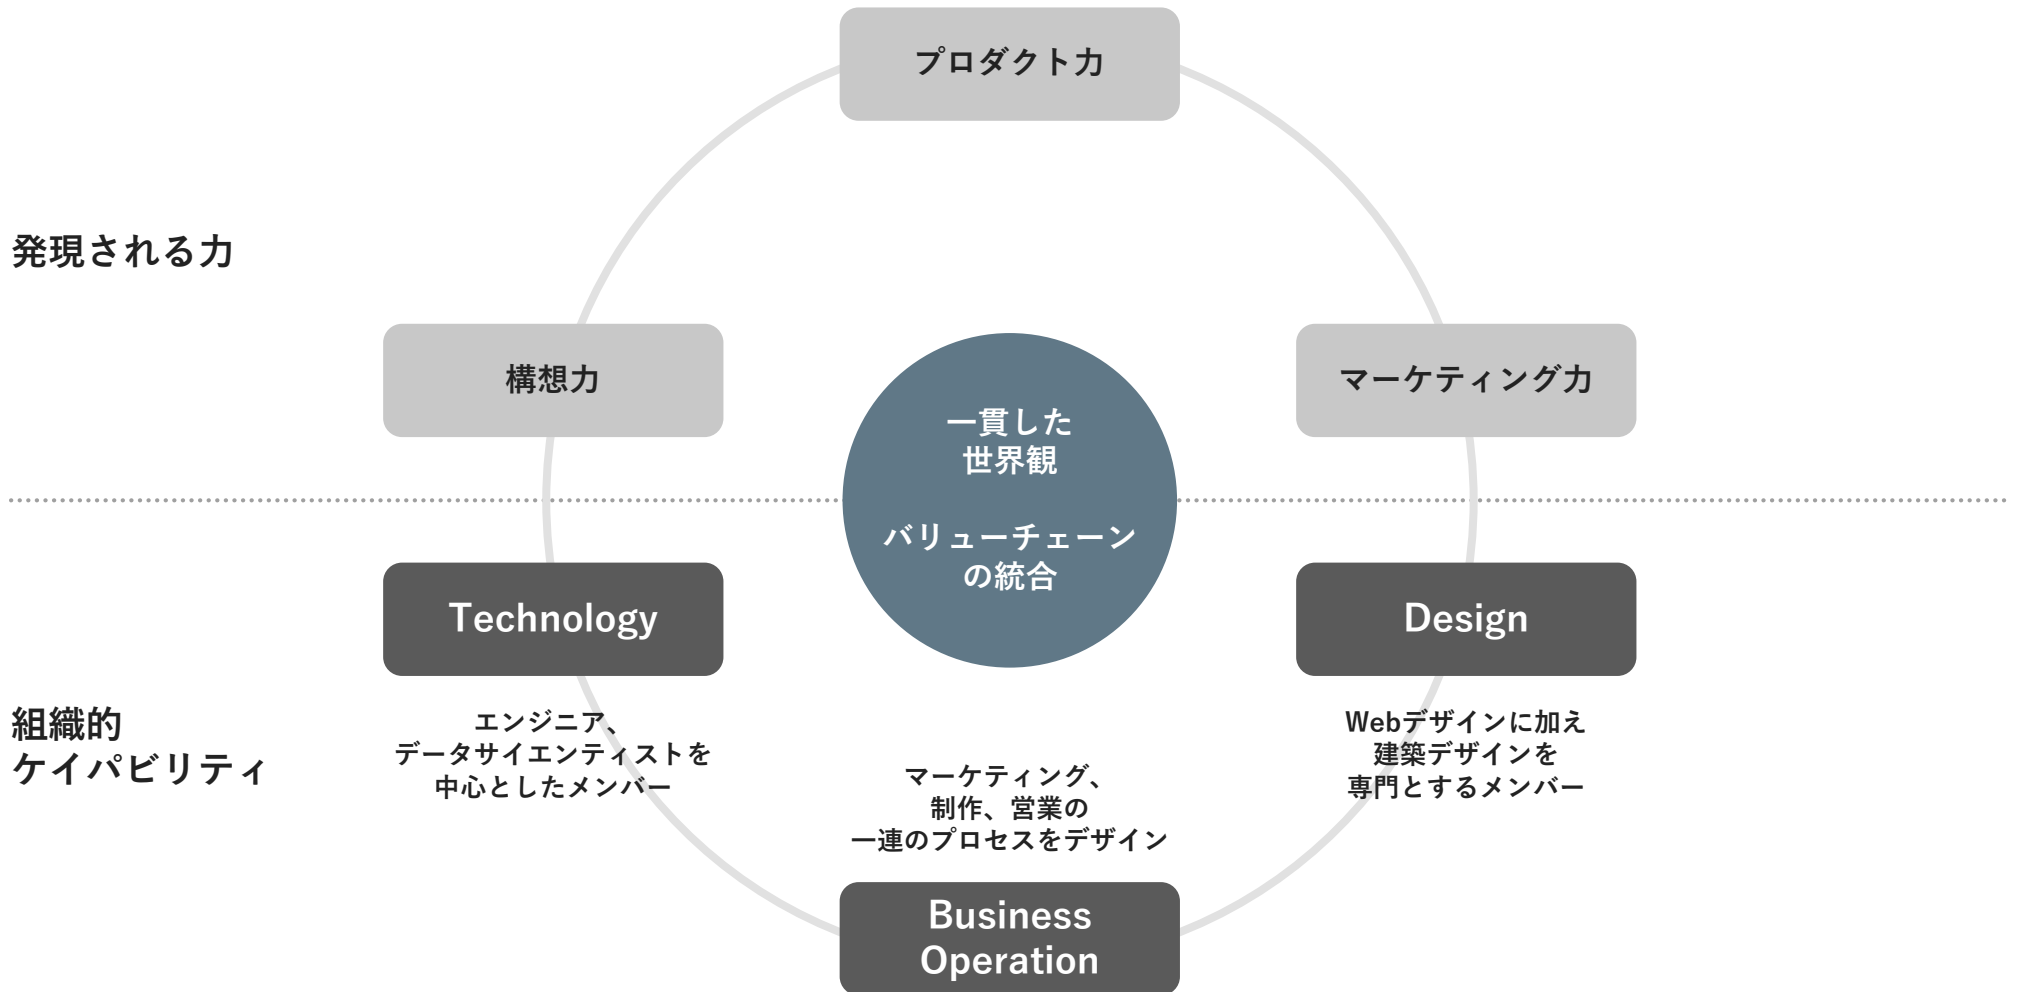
プロダクト力

発現される力

構想力

マーケティング力

一貫した
世界観

バリューチェーン
の統合

Technology

Design

組織的
ケイパビリティ

エンジニア、
データサイエンティストを
中心としたメンバー

Webデザインに加え
建築デザインを
専門とするメンバー

マーケティング、
制作、営業の
一連のプロセスをデザイン

Business
Operation